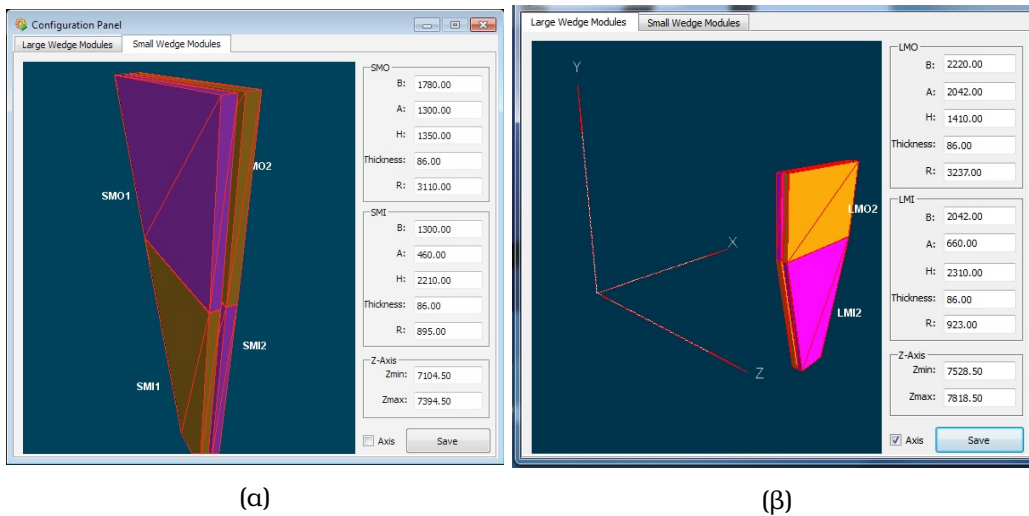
Configuration Panel

Large Wedge Modules | Small Wedge Modules

SMO1

MO2

SMI1

SMI2

SMO
B: 1780.00
A: 1300.00
H: 1350.00
Thickness: 86.00
R: 3110.00

SMI
B: 1300.00
A: 460.00
H: 2210.00
Thickness: 86.00
R: 895.00

Z-Axis
Zmin: 7104.50
Zmax: 7394.50

Axis
Save

(α)

Large Wedge Modules | Small Wedge Modules

Y
X
Z

LMO2

LMI2

LMO
B: 2220.00
A: 2042.00
H: 1410.00
Thickness: 86.00
R: 3237.00

LMI
B: 2042.00
A: 660.00
H: 2310.00
Thickness: 86.00
R: 923.00

Z-Axis
Zmin: 7528.50
Zmax: 7818.50

Axis
Save

(β)